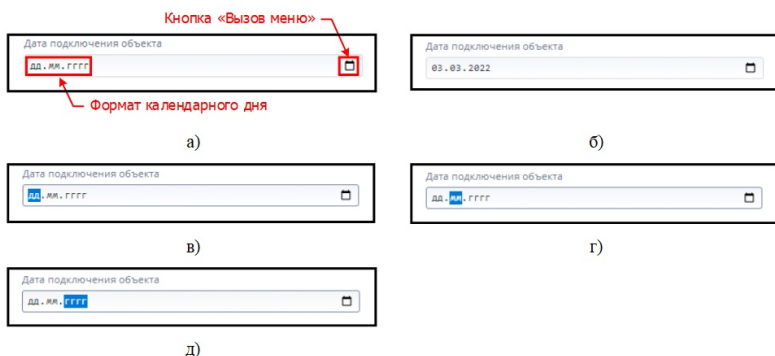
Кнопка «Вызов меню»

Дата подключения объекта

дд.мм.гггг

Формат календарного дня

а)

Дата подключения объекта

03.03.2022

б)

Дата подключения объекта

дд.мм.гггг

в)

Дата подключения объекта

дд.мм.гггг

г)

Дата подключения объекта

дд.мм.гггг

д)